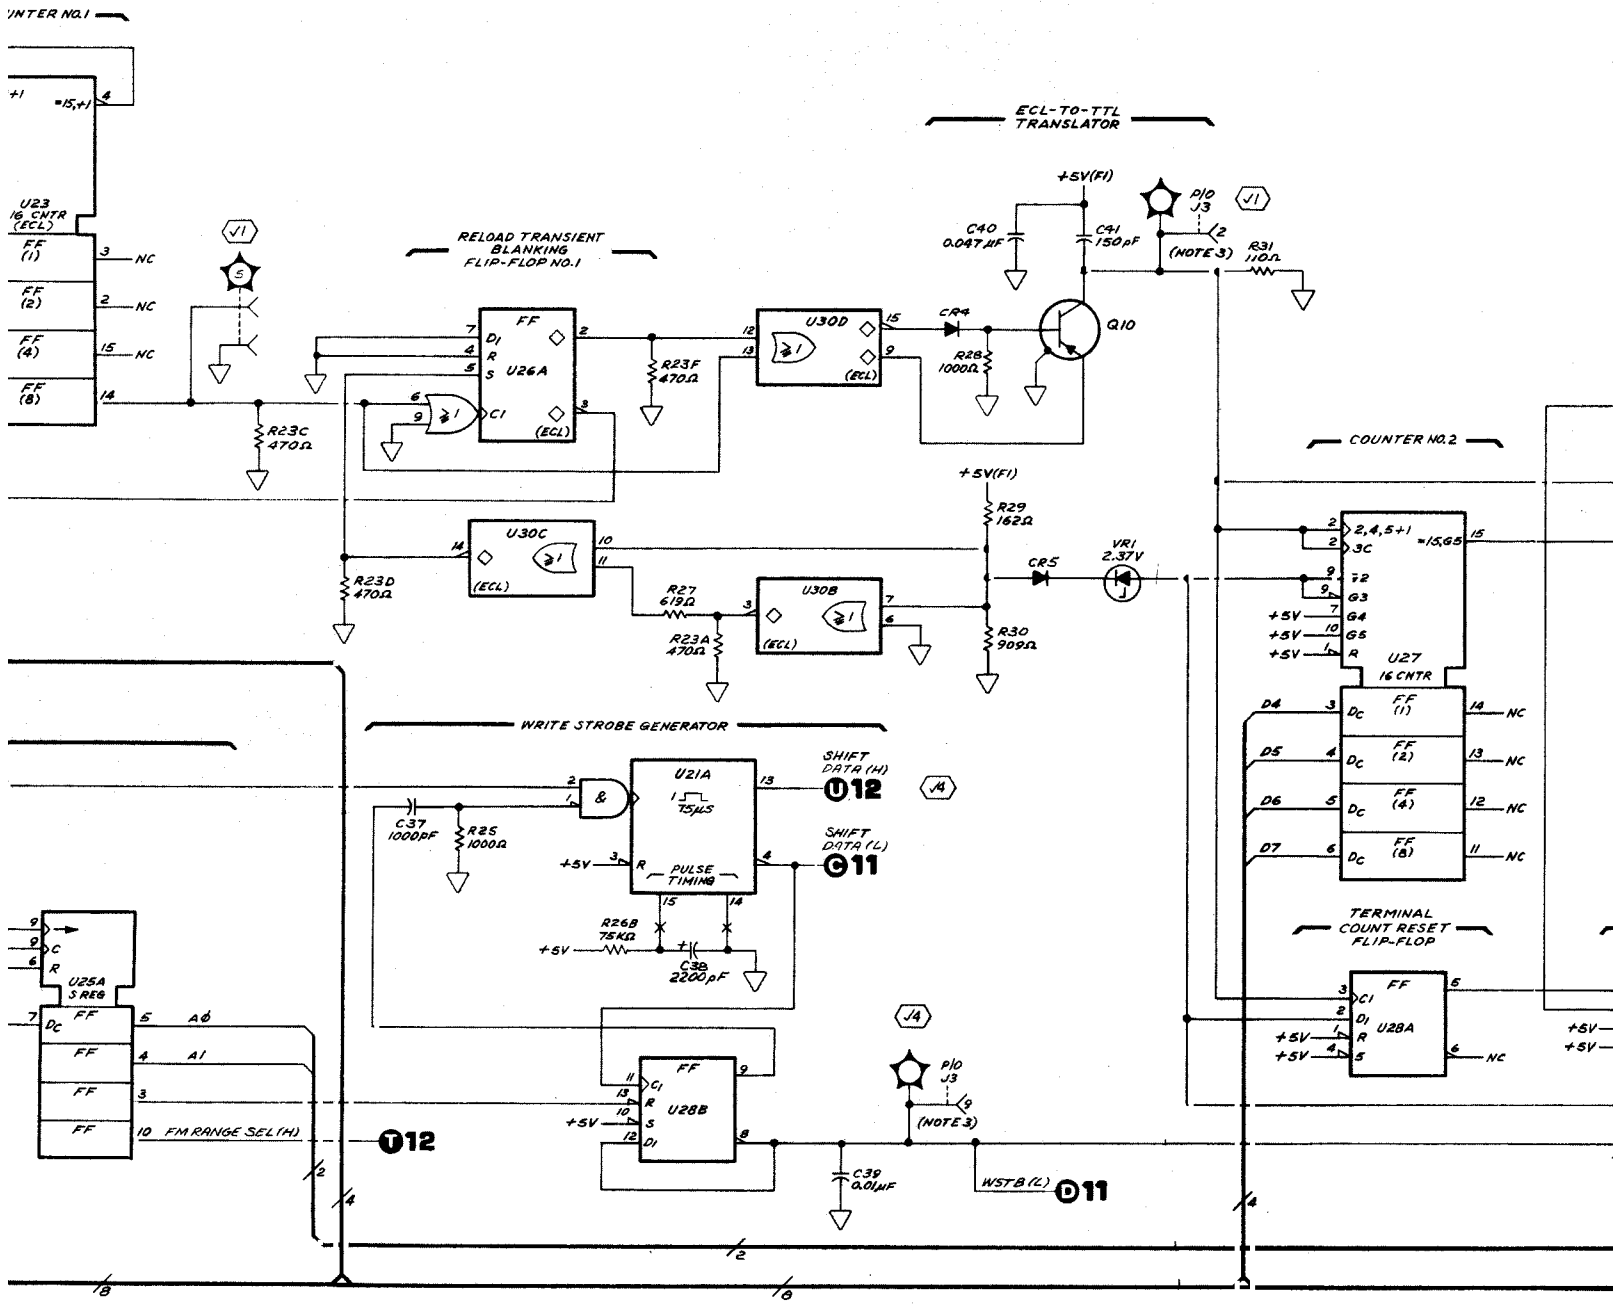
UNTER NO.1

+1
=15,+1
4

U23
16 CNTR
(ECL)
FF (1) 3 NC
FF (2) 2 NC
FF (4) 15 NC
FF (8) 14

√1
5

R23C
470Ω

RELOAD TRANSIENT BLANKING FLIP-FLOP NO.1

FF
7 D1
4 R
5 S
U26A
6
9
≥1
C1
2
3
(ECL)

R23F
470Ω

U30D
12
13
≥1
15
9
(ECL)

CR4
R28
1000Ω

Q10

ECL-TO-TTL TRANSLATOR

+5V(F1)
C40
0.047μF
C41
150pF

P/O
J3
2
(NOTE 3)
√1
R31
110Ω

U30C
14
≥1
10
11
(ECL)

R23D
470Ω

R27
619Ω
R23A
470Ω

U30B
3
≥1
7
6
(ECL)

+5V(F1)
R29
162Ω
CR5
VR1
2.37V
R30
909Ω

COUNTER NO.2

2 2,4,5+1
2 3C
9 Ŧ2
9 G3
+5V 7 G4
+5V 10 G5
+5V 1 R
=15,G5 15
U27
16 CNTR

D4 3 DC FF (1) 14 NC
D5 4 DC FF (2) 13 NC
D6 5 DC FF (4) 12 NC
D7 6 DC FF (8) 11 NC

WRITE STROBE GENERATOR

C37
1000PF
R25
1000Ω
2
1
&
U21A
1
75μS
+5V 3 R
PULSE TIMING
13
4
15
14
R26B
75KΩ
+5V
C38
2200pF

SHIFT DATA (H)
U12
√4
SHIFT DATA (L)
C11

TERMINAL COUNT RESET FLIP-FLOP
3 C1
2 D1
+5V 1 R
+5V 4 S
FF
U28A
5
6 NC

+5V
+5V

9
9 C
6 R
U25A
S REG
7 DC FF 5 A0
FF 4 A1
FF 3
FF 10 FM RANGE SEL(H)
T12

FF
11 C1
13 R
+5V 10 S
12 D1
U28B
9
8

√4
P/O
J3
9
(NOTE 3)

C39
0.01μF
WSTB(L)
D11

2
4
2
4
8
8